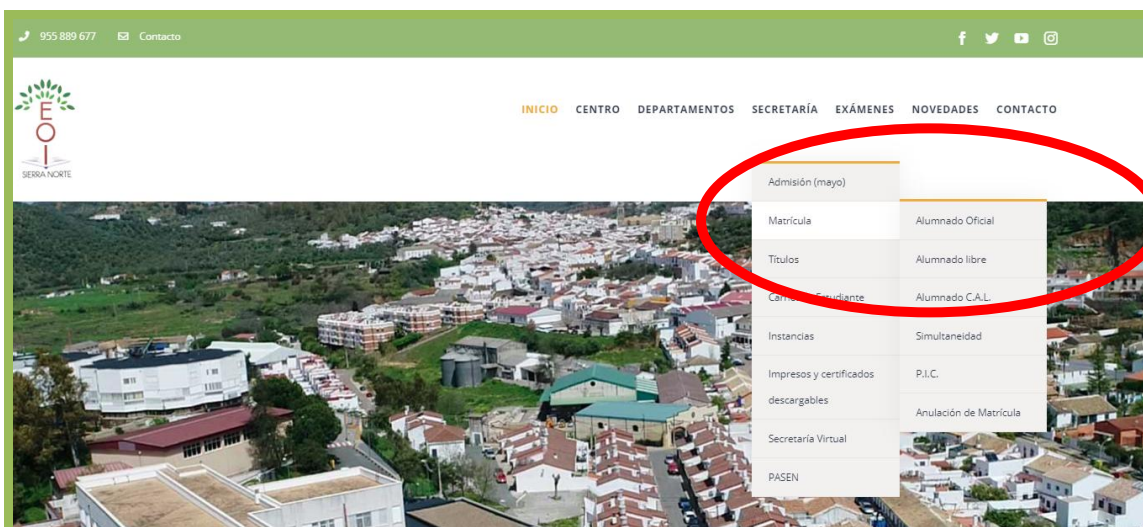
955 889 677 Contacto

EOI
SIERRA NORTE

INICIO CENTRO DEPARTAMENTOS SECRETARÍA EXÁMENES NOVEDADES CONTACTO

Admisión (mayo)
Matrícula
Títulos
Carné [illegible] Estudiante
Instancias
Impresos y certificados descargables
Secretaría Virtual
PASEN

Alumnado Oficial
Alumnado libre
Alumnado C.A.L.
Simultaneidad
P.I.C.
Anulación de Matrícula